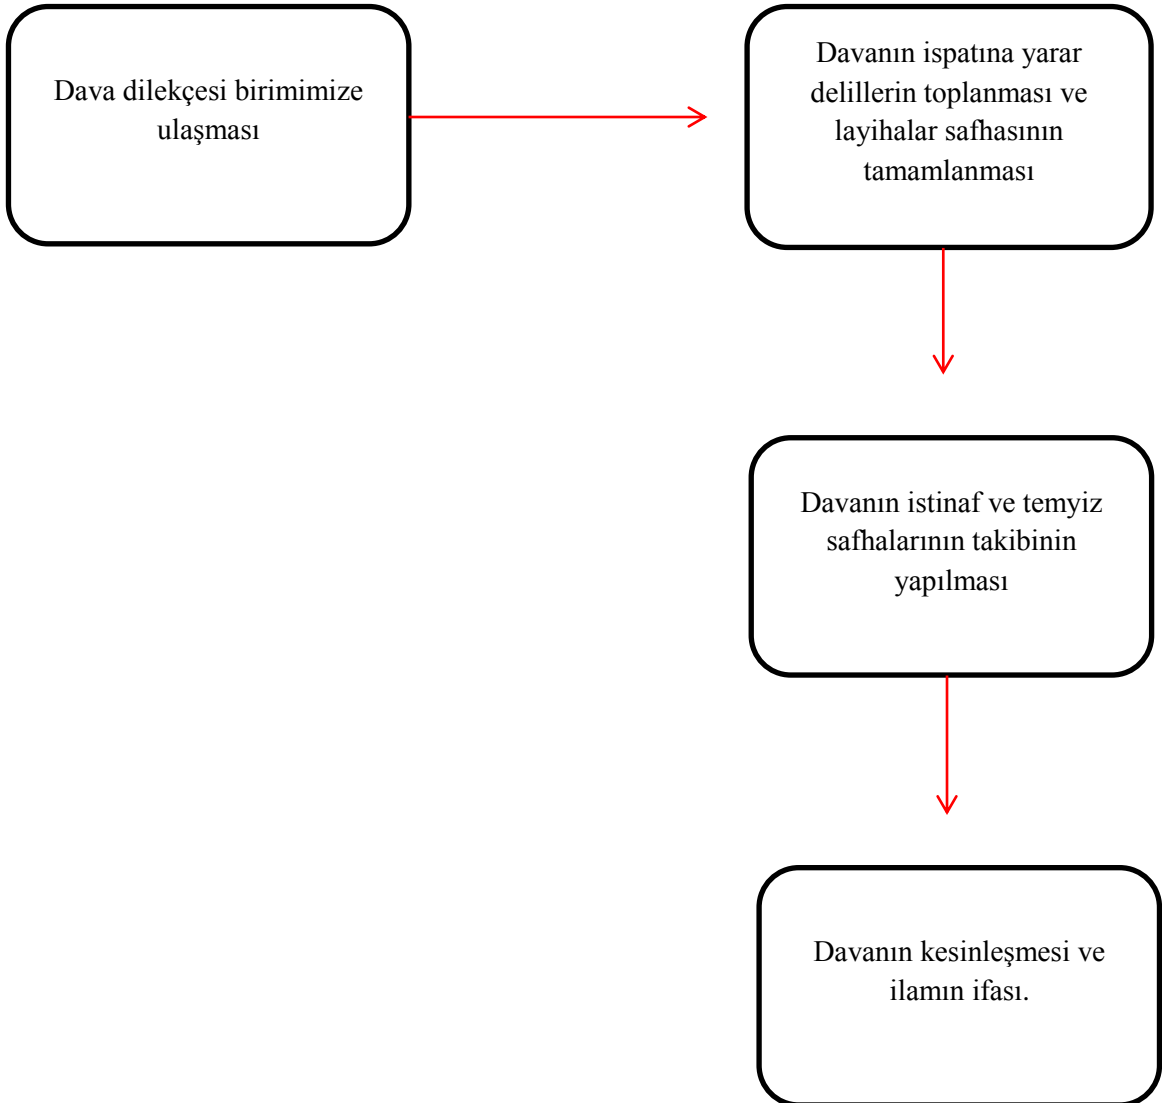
Dava dilekçesi birimimize ulaşması

Davanın ispatına yarar delillerin toplanması ve layihalar safhasının tamamlanması

Davanın istinaf ve temyiz safhalarının takibinin yapılması

Davanın kesinleşmesi ve ilamın ifası.